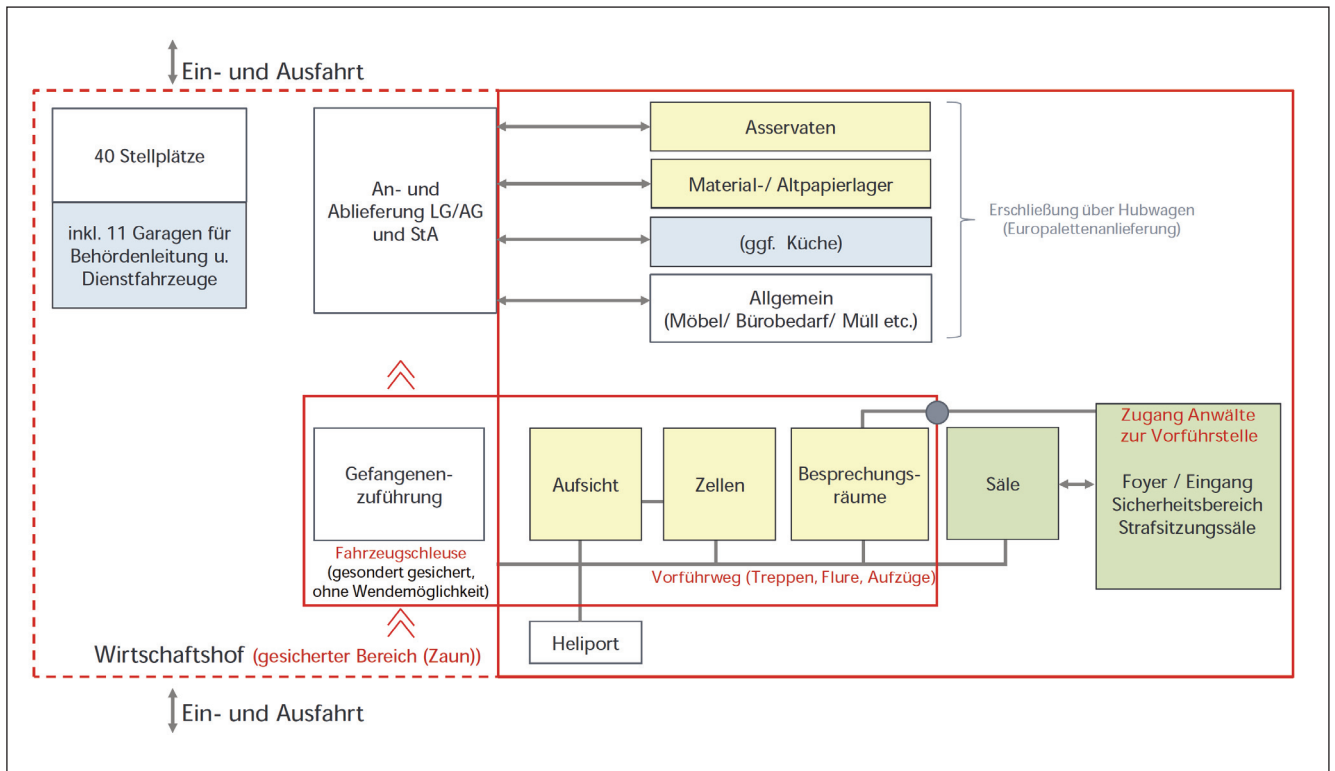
Ein- und Ausfahrt

40 Stellplätze

inkl. 11 Garagen für Behördenleitung u. Dienstfahrzeuge

An- und Ablieferung LG/AG und StA

Asservaten

Material-/ Altpapierlager

(ggf. Küche)

Allgemein (Möbel/ Bürobedarf/ Müll etc.)

Erschließung über Hubwagen (Europalettenanlieferung)

Gefangenenzuführung

Fahrzeugschleuse (gesondert gesichert, ohne Wendemöglichkeit)

Aufsicht

Zellen

Besprechungsräume

Säle

Zugang Anwälte zur Vorführstelle

Foyer / Eingang Sicherheitsbereich Strafsitzungssäle

Vorführweg (Treppen, Flure, Aufzüge)

Heliport

Wirtschaftshof (gesicherter Bereich (Zaun))

Ein- und Ausfahrt